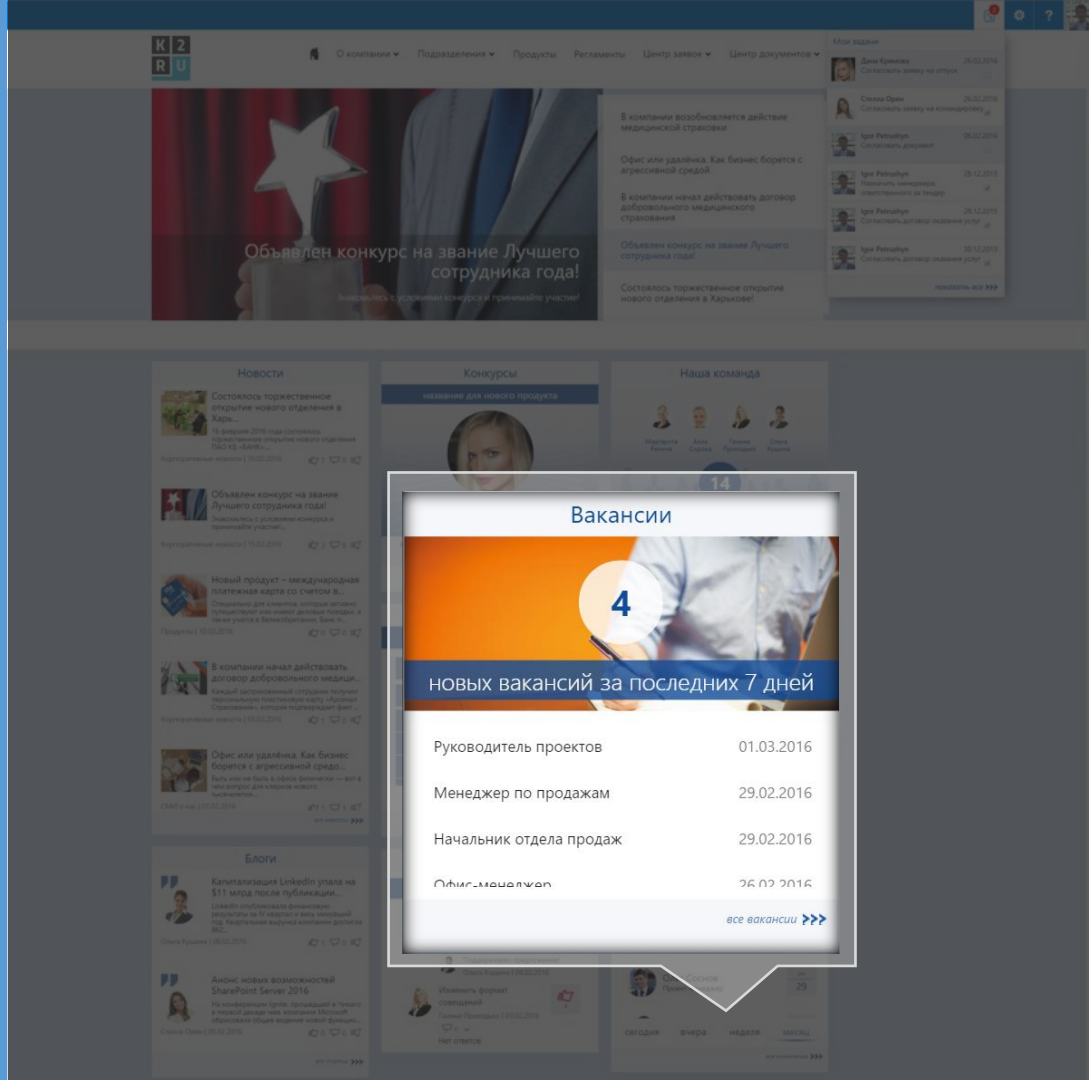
K 2
R U

О компании Подразделения Продукты Регламенты Центр заявок Центр документов

Мои задачи

Даня Крамова 26.02.2016
Согласовать заявку на отпуск

Стелла Орин 26.02.2016
Согласовать заявку на командировку

Igor Petrushyn 06.02.2016
Согласовать документ

Igor Petrushyn 28.12.2015
Назначить менеджера ответственного за тендер

Igor Petrushyn 29.12.2015
Согласовать договор оказания услуг

Igor Petrushyn 30.12.2015
Согласовать договор оказания услуг

показать все

В компании возобновляется действие медицинской страховки

Офис или удалёнка. Как бизнес борется с агрессивной средой

В компании начал действовать договор добровольного медицинского страхования

Объявлен конкурс на звание Лучшего сотрудника года!

Состоялось торжественное открытие нового отделения в Харькове!

Объявлен конкурс на звание Лучшего сотрудника года!

Знакомьтесь с условиями конкурса и принимайте участие!

Новости

Состоялось торжественное открытие нового отделения в Харь...

Объявлен конкурс на звание Лучшего сотрудника года!

Новый продукт – международная платежная карта со счетом в...

В компании начал действовать договор добровольного медици...

Офис или удалёнка. Как бизнес борется с агрессивной средо...

Конкурсы

название для нового продукта

Наша команда

14

Блоги

Капитализация Linkedin упала на $11 млрд после публикации...

Анонс новых возможностей SharePoint Server 2016

Изменить формат совещаний

Нет ответов

сегодня вчера неделя месяц

29

Вакансии

4

новых вакансий за последних 7 дней

Руководитель проектов 01.03.2016

Менеджер по продажам 29.02.2016

Начальник отдела продаж 29.02.2016

Офис-менеджер 26.02.2016

все вакансии